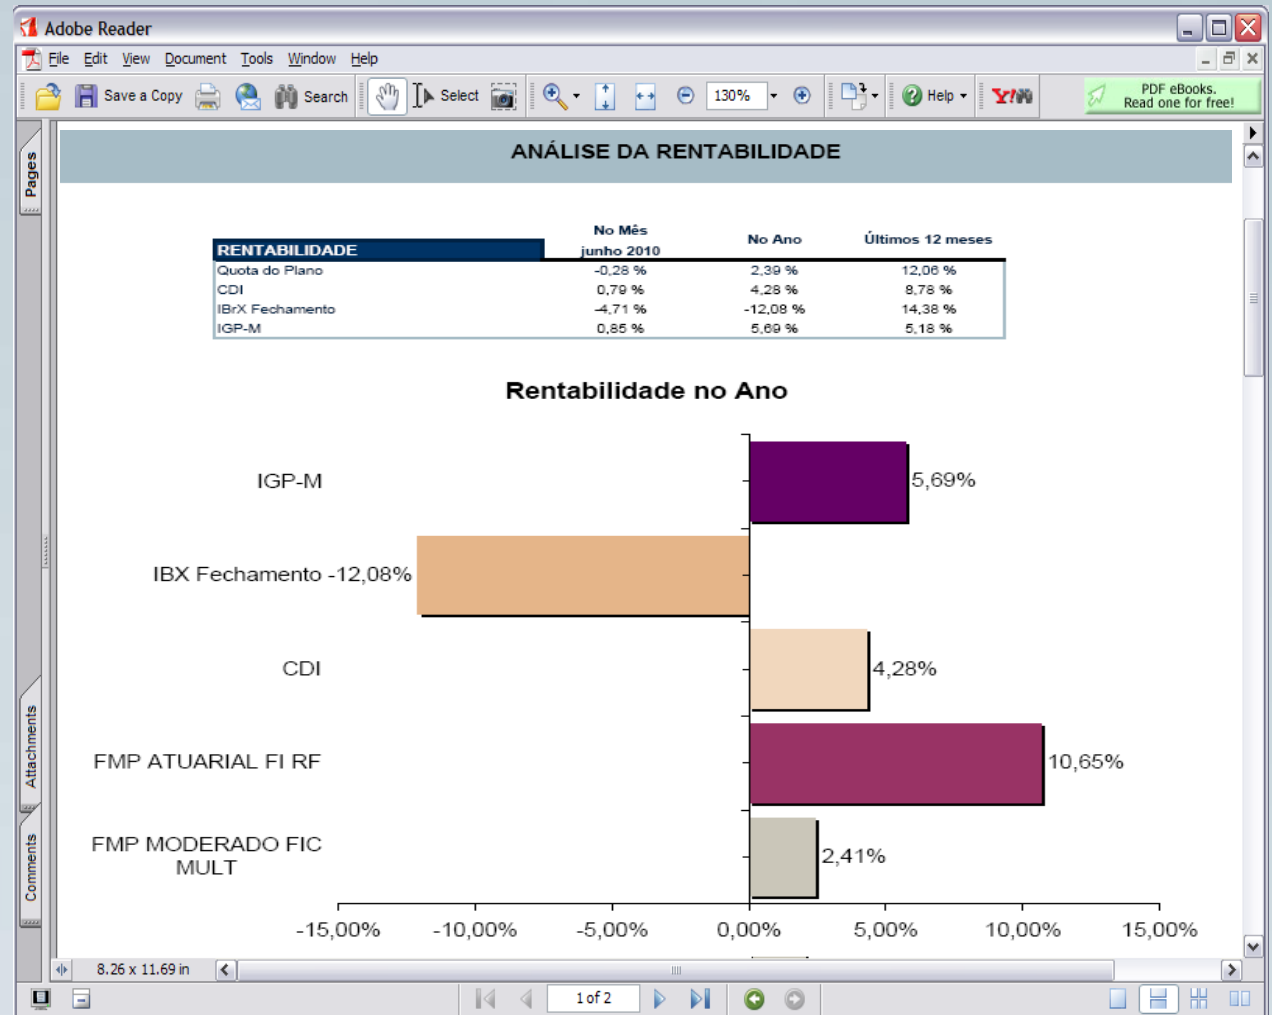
Adobe Reader

File Edit View Document Tools Window Help

Save a Copy Search Select 130% Help Y! PDF eBooks. Read one for free!

Pages

Attachments

Comments

ANÁLISE DA RENTABILIDADE

| RENTABILIDADE | No Mês junho 2010 | No Ano | Últimos 12 meses |
|---|---|---|---|
| Quota do Plano | -0,28 % | 2,39 % | 12,06 % |
| CDI | 0,79 % | 4,28 % | 8,78 % |
| IBrX Fechamento | -4,71 % | -12,08 % | 14,38 % |
| IGP-M | 0,85 % | 5,69 % | 5,18 % |

Rentabilidade no Ano

IGP-M 5,69%

IBX Fechamento -12,08%

CDI 4,28%

FMP ATUARIAL FI RF 10,65%

FMP MODERADO FIC MULT 2,41%

-15,00% -10,00% -5,00% 0,00% 5,00% 10,00% 15,00%

8.26 x 11.69 in

1 of 2